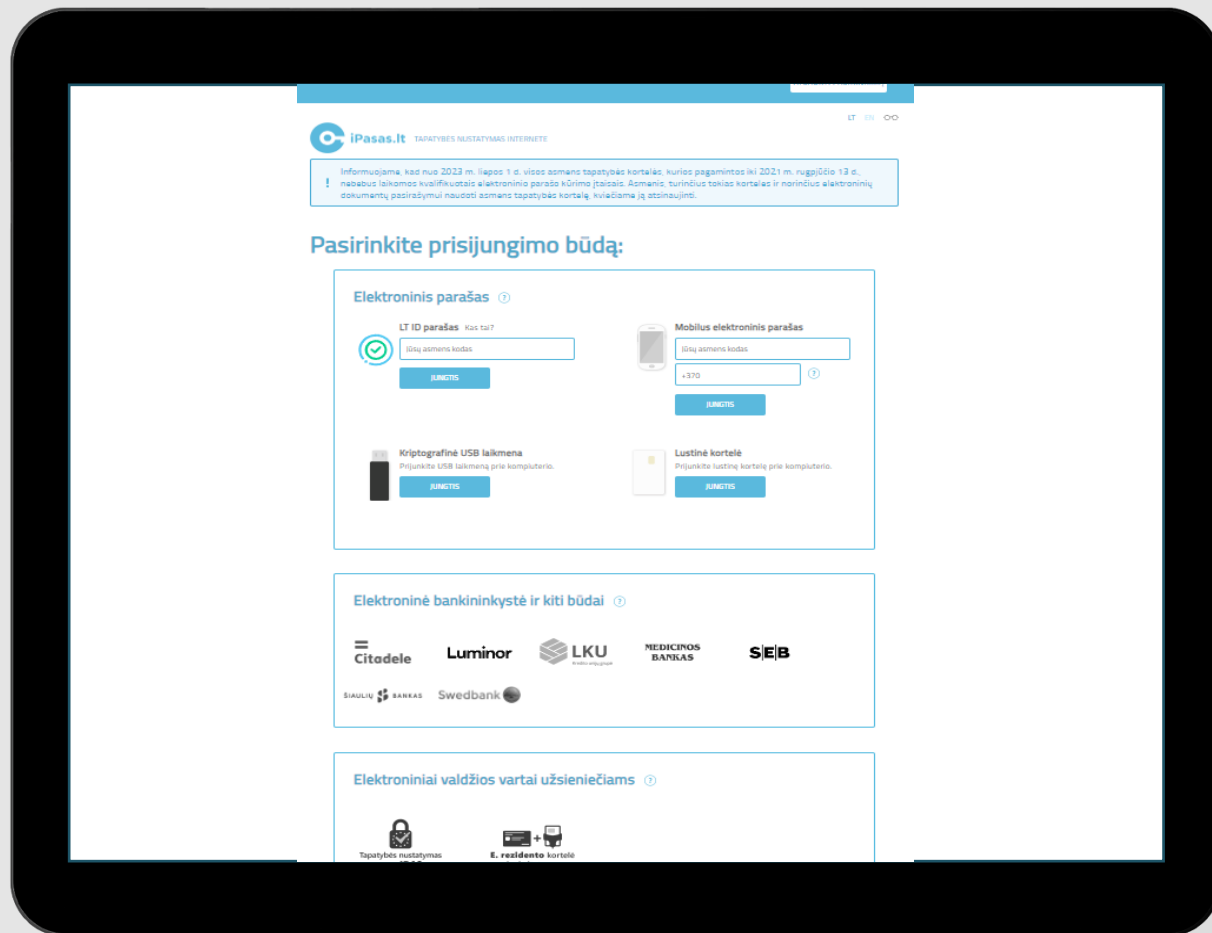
LT EN

iPasas.lt TAPATYBĖS NUSTATYMAS INTERNETE

Informuojame, kad nuo 2023 m. liepos 1 d. visos asmens tapatybės kortelės, kurios pagamintos iki 2021 m. rugpjūčio 13 d., nebebus laikomos kvalifikuotais elektroninio parašo kūrimo įtaisais. Asmenis, turinčius tokias korteles ir norinčius elektroninių dokumentų pasirašymui naudoti asmens tapatybės kortelę, kviečiame ją atsinaujinti.

Pasirinkite prisijungimo būdą:

Elektroninis parašas

LT ID parašas Kas tai?

Jūsų asmens kodas

JUNGTIS

Mobilus elektroninis parašas

Jūsų asmens kodas

+370

JUNGTIS

Kriptografinė USB laikmena

Prijunkite USB laikmeną prie kompiuterio.

JUNGTIS

Lustinė kortelė

Prijunkite lustinę kortelę prie kompiuterio.

JUNGTIS

Elektroninė bankininkystė ir kiti būdai

Citadele Luminor LKU MEDICINOS BANKAS SEB

ŠIAULIŲ BANKAS Swedbank

Elektroniniai valdžios vartai užsieniečiams

Tapatybės nustatymas

E. rezidento kortelė